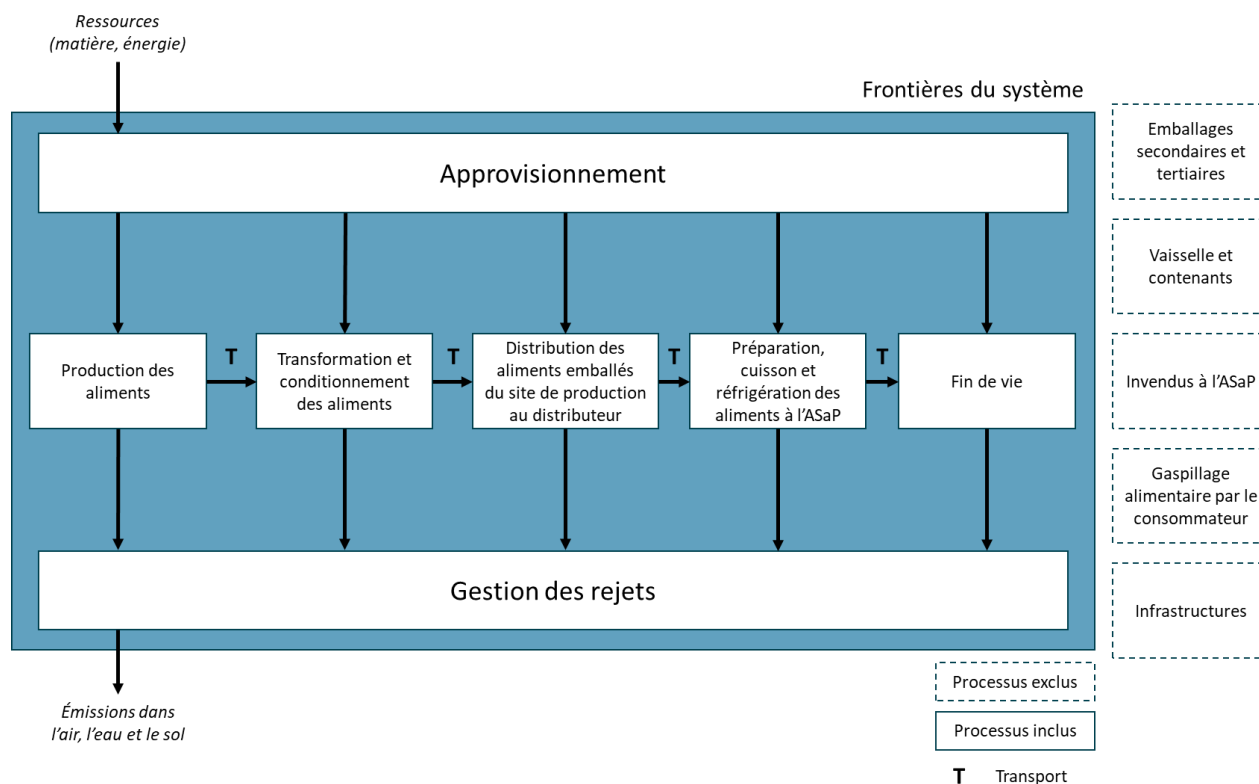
Ressources (matière, énergie)

Frontières du système

Approvisionnement

Production des aliments

T

Transformation et conditionnement des aliments

T

Distribution des aliments emballés du site de production au distributeur

T

Préparation, cuisson et réfrigération des aliments à l'ASaP

T

Fin de vie

Gestion des rejets

Émissions dans l'air, l'eau et le sol

Emballages secondaires et tertiaires

Vaisselle et contenants

Invendus à l'ASaP

Gaspillage alimentaire par le consommateur

Infrastructures

Processus exclus

Processus inclus

T Transport